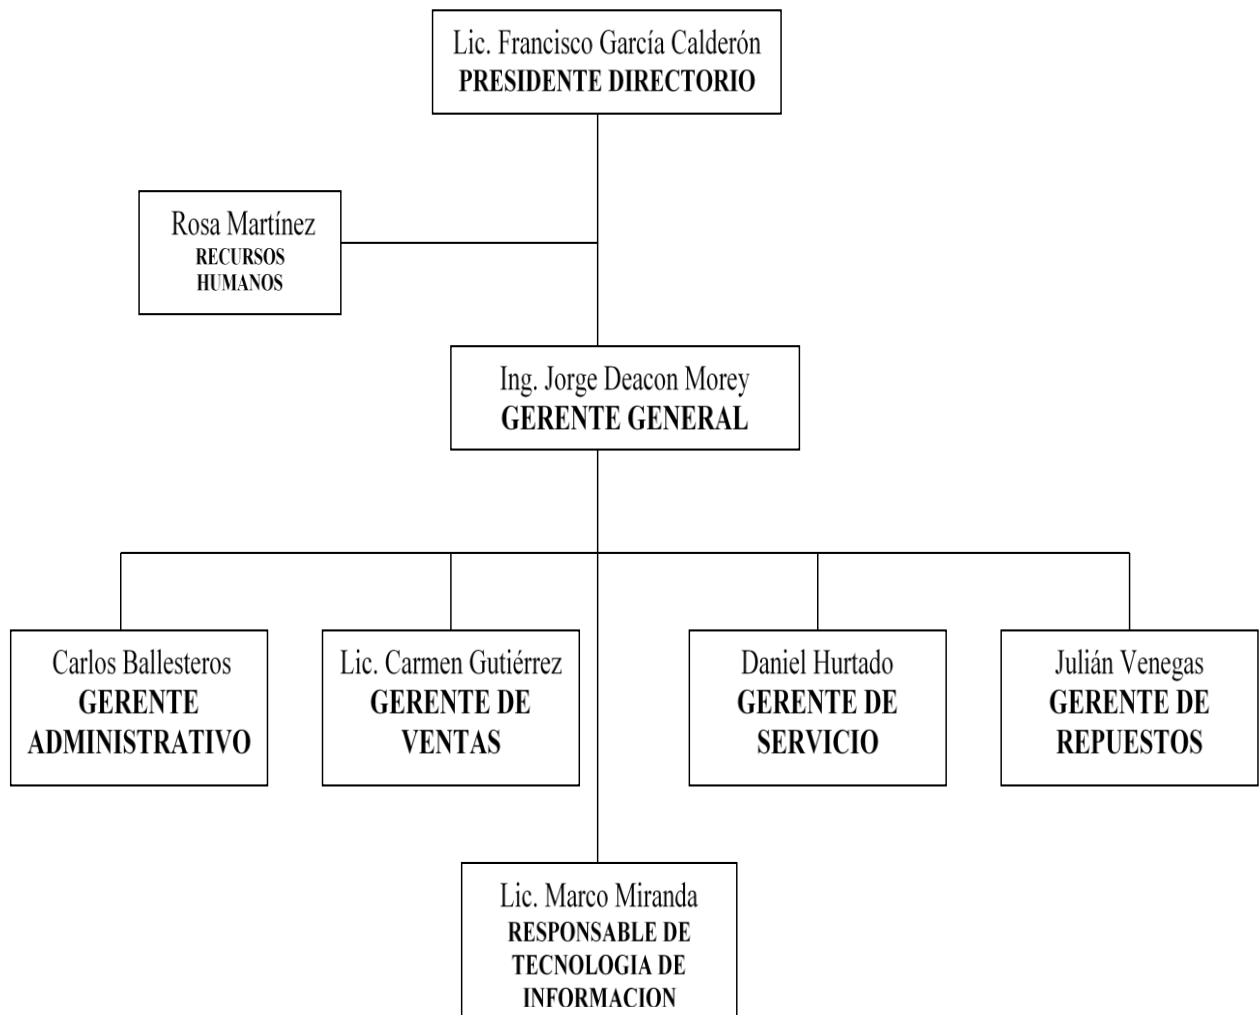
Lic. Francisco García Calderón
PRESIDENTE DIRECTORIO

Rosa Martínez
RECURSOS HUMANOS

Ing. Jorge Deacon Morey
GERENTE GENERAL

Carlos Ballesteros
GERENTE ADMINISTRATIVO

Lic. Carmen Gutiérrez
GERENTE DE VENTAS

Daniel Hurtado
GERENTE DE SERVICIO

Julián Venegas
GERENTE DE REPUESTOS

Lic. Marco Miranda
RESPONSABLE DE TECNOLOGIA DE INFORMACION